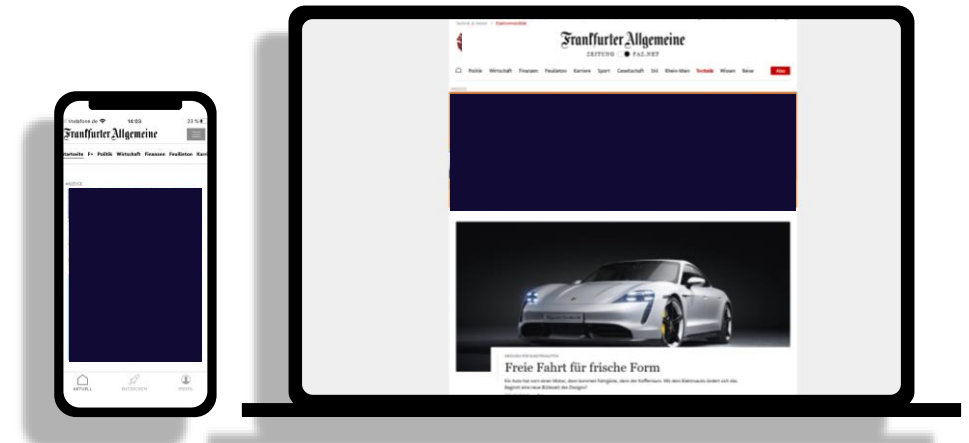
Vodafone.de 14:09 23 %

Frankfurter Allgemeine

Startseite F+ Politik Wirtschaft Finanzen Feuilleton Karr

ANZEIGE

AKTUELL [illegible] PROFIL

Frankfurter Allgemeine

ZEITUNG FAZ.NET

Politik Wirtschaft Finanzen Feuilleton Karriere Sport Gesellschaft Stil Rhein-Main Technik Wissen Reise Abo

ANZEIGE

Freie Fahrt für frische Form

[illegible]